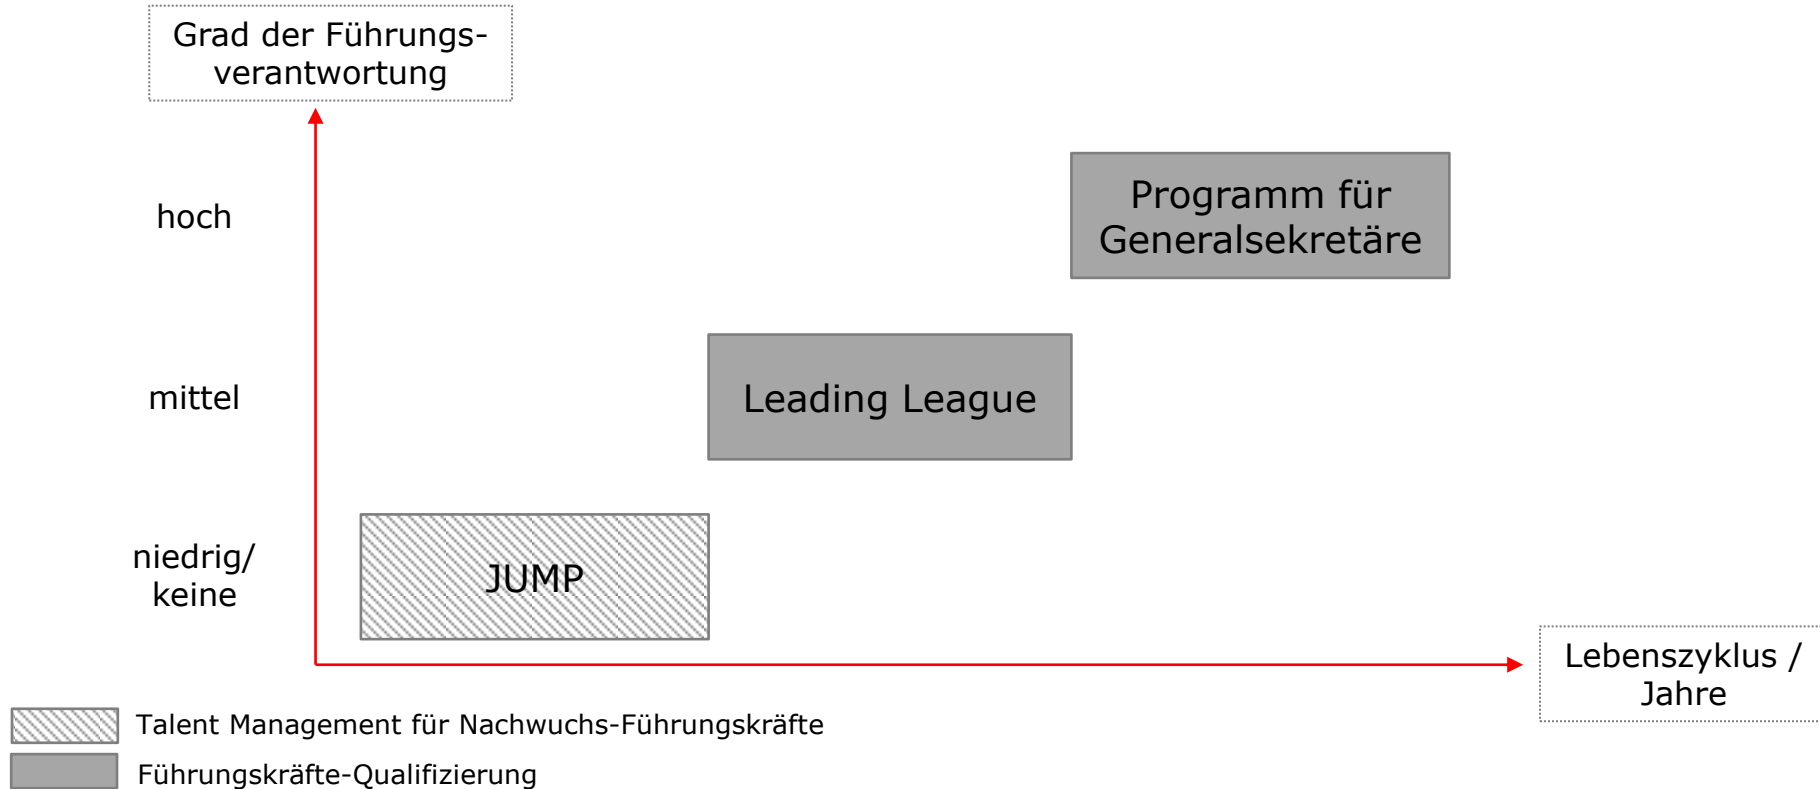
Grad der Führungsverantwortung

hoch

mittel

niedrig/
keine

Programm für Generalsekretäre

Leading League

JUMP

Lebenszyklus / Jahre

Talent Management für Nachwuchs-Führungskräfte

Führungskräfte-Qualifizierung